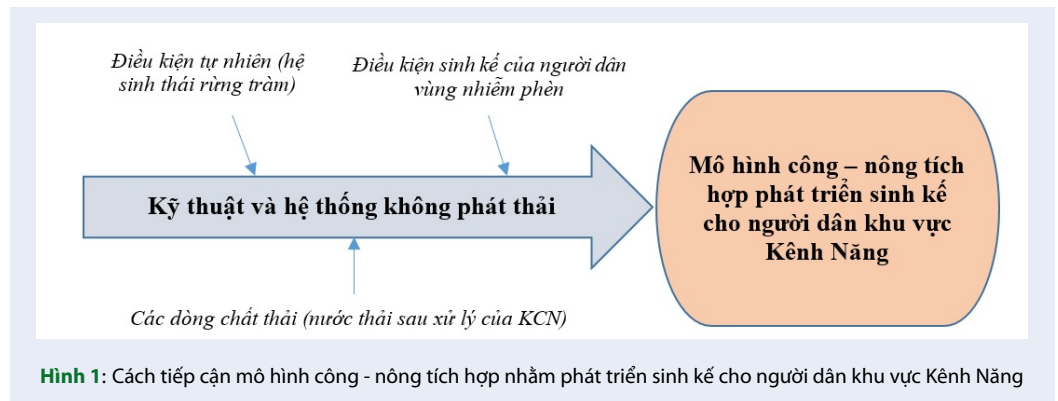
Điều kiện tự nhiên (hệ sinh thái rừng tràm)

Điều kiện sinh kế của người dân vùng nhiễm phèn

Kỹ thuật và hệ thống không phát thải

Mô hình công – nông tích hợp phát triển sinh kế cho người dân khu vực Kênh Năng

Các dòng chất thải (nước thải sau xử lý của KCN)

Hình 1: Cách tiếp cận mô hình công - nông tích hợp nhằm phát triển sinh kế cho người dân khu vực Kênh Năng